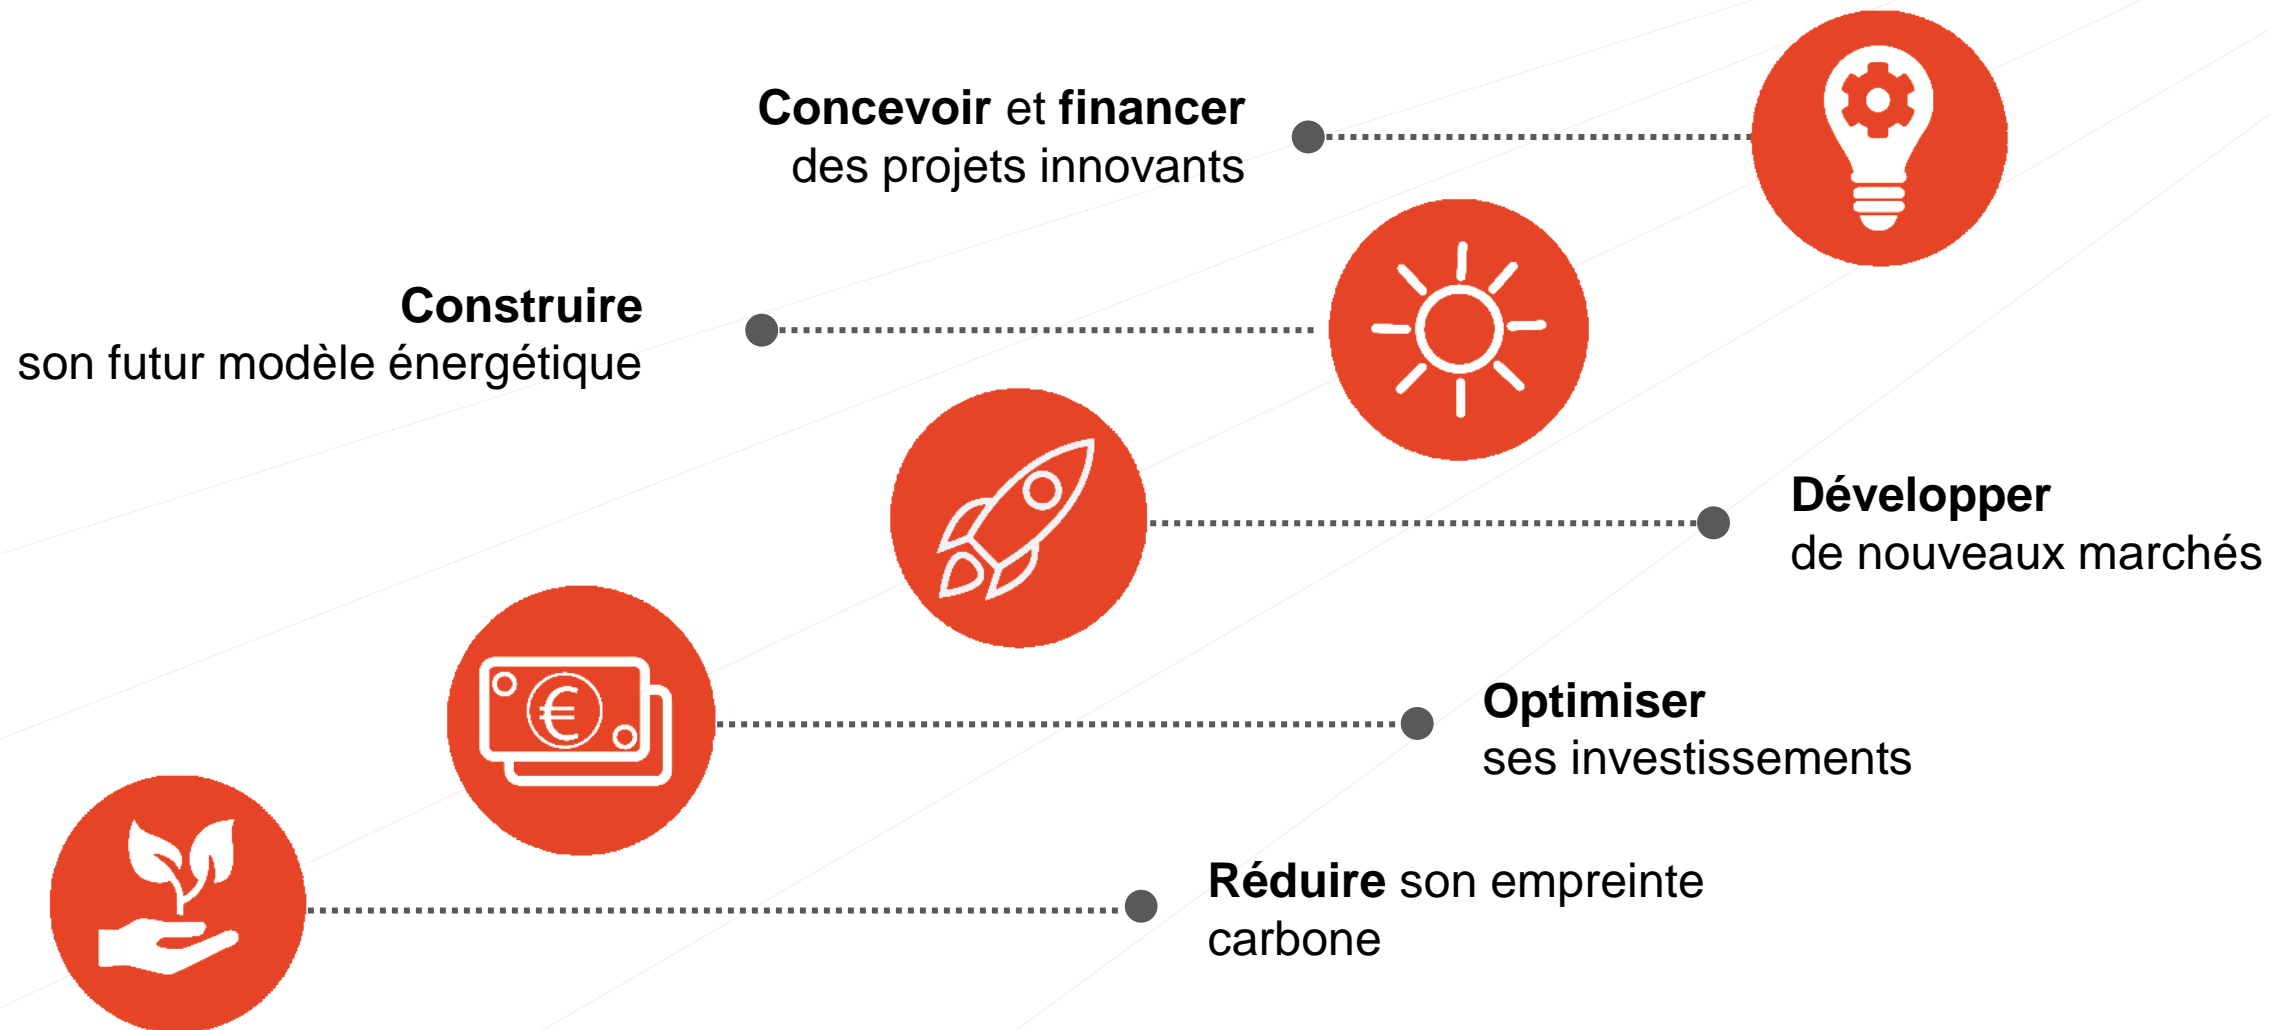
**Concevoir** et **financer** des projets innovants

**Construire** son futur modèle énergétique

**Développer** de nouveaux marchés

**Optimiser** ses investissements

**Réduire** son empreinte carbone